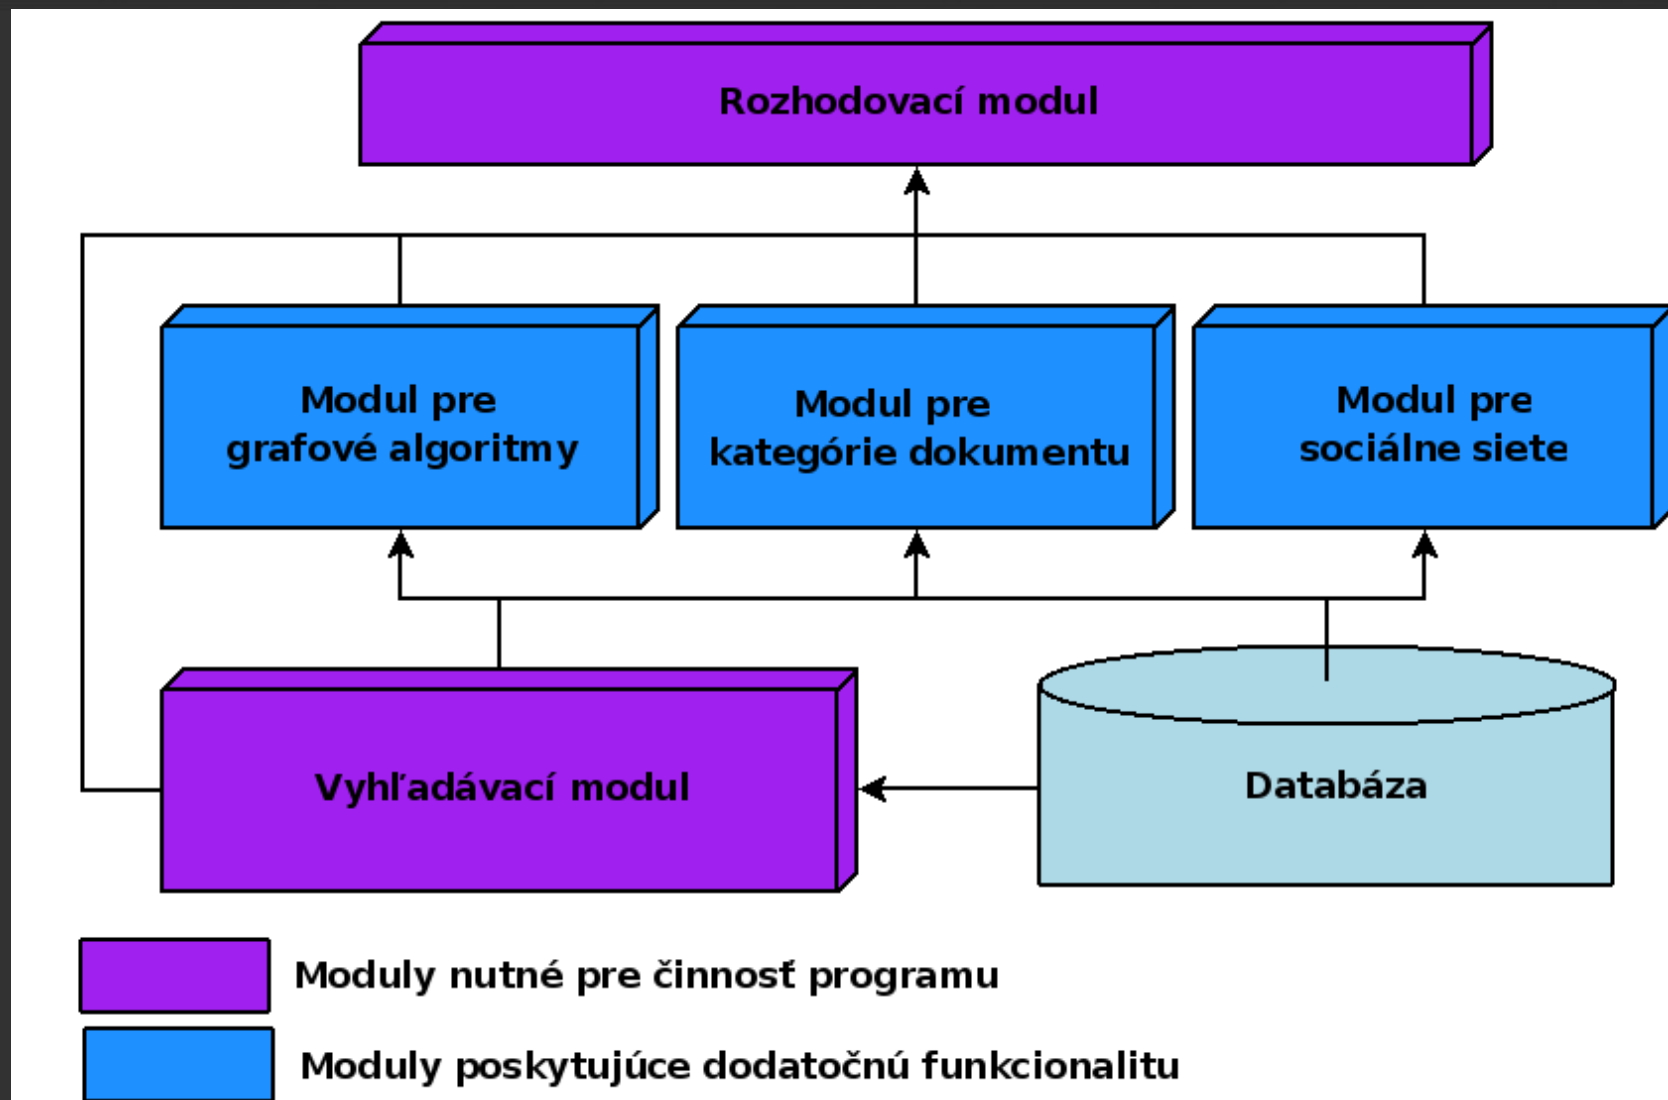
Rozhodovací modul

Modul pre grafové algoritmy

Modul pre kategórie dokumentu

Modul pre sociálne siete

Vyhľadávací modul

Databáza

Moduly nutné pre činnosť programu

Moduly poskytujúce dodatočnú funkcionalitu